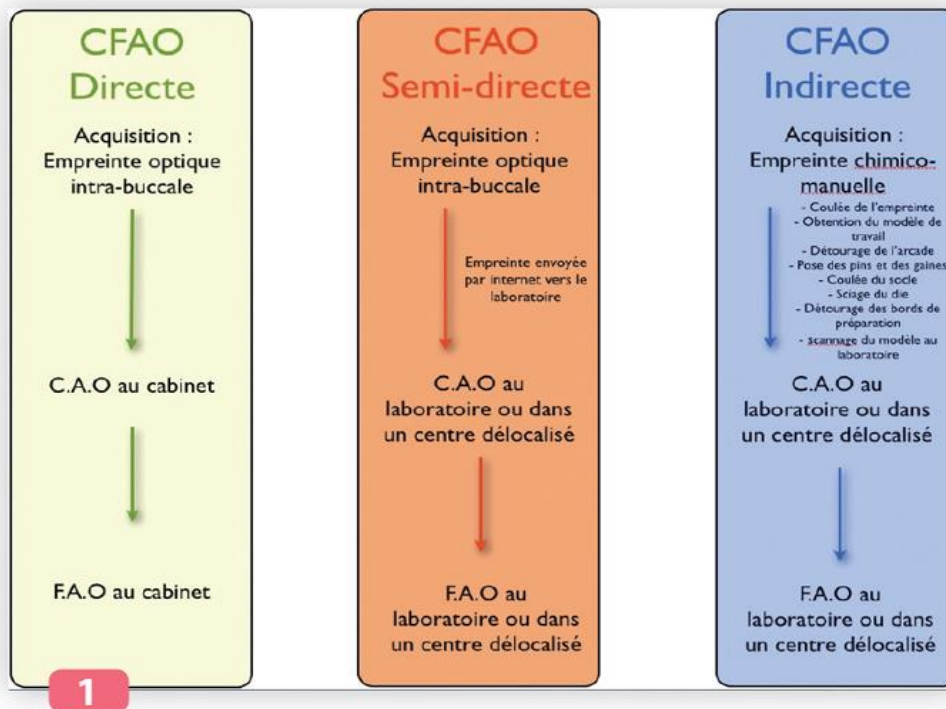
CFAO
Directe

Acquisition :
Empreinte optique intra-buccale

C.A.O au cabinet

F.A.O au cabinet

CFAO
Semi-directe

Acquisition :
Empreinte optique intra-buccale

Empreinte envoyée par internet vers le laboratoire

C.A.O au laboratoire ou dans un centre délocalisé

F.A.O au laboratoire ou dans un centre délocalisé

CFAO
Indirecte

Acquisition :
Empreinte chimico-manuelle

- Coulée de l'empreinte
- Obtention du modèle de travail
- Détourage de l'arcade
- Pose des pins et des gaines
- Coulée du socle
- Sciage du die
- Détourage des bords de préparation
- scannage du modèle au laboratoire

C.A.O au laboratoire ou dans un centre délocalisé

F.A.O au laboratoire ou dans un centre délocalisé

1